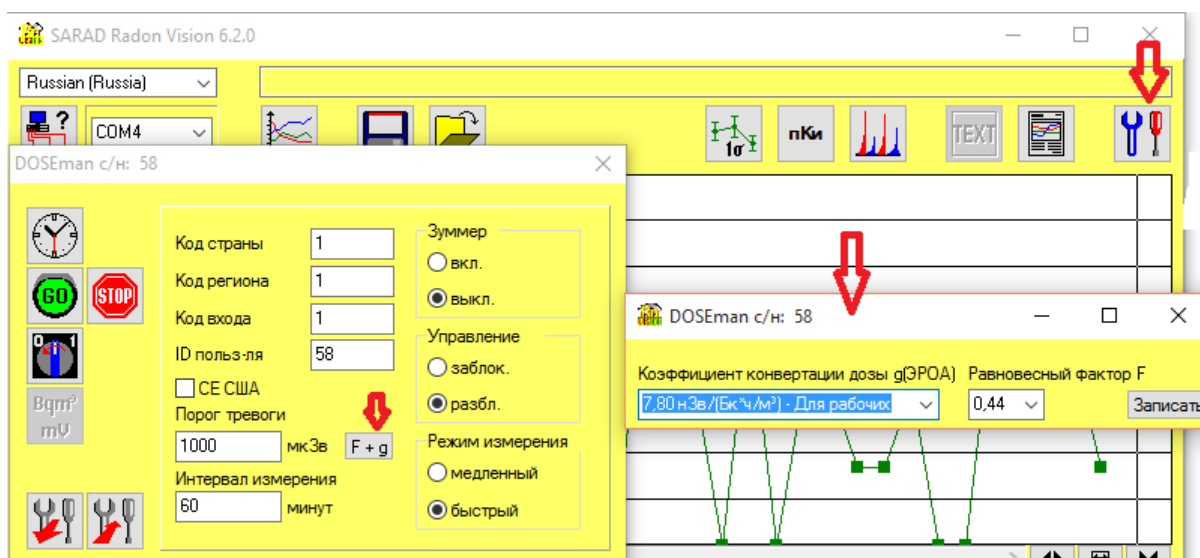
SARAD Radon Vision 6.2.0

Russian (Russia)

COM4

пКи

TEXT

1σ

DOSEman с/н: 58

GO

STOP

Bqm³
mV

Код страны 1

Код региона 1

Код входа 1

ID польз-ля 58

CE США

Порог тревоги

1000 мкЗв F + g

Интервал измерения

60 минут

Зуммер

вкл.

выкл.

Управление

заблок.

разбл.

Режим измерения

медленный

быстрый

DOSEman с/н: 58

Коэффициент конвертации дозы g(ЭРОА)

7,80 нЗв/(Бк*ч/м³) - Для рабочих

Равновесный фактор F

0,44

Записать